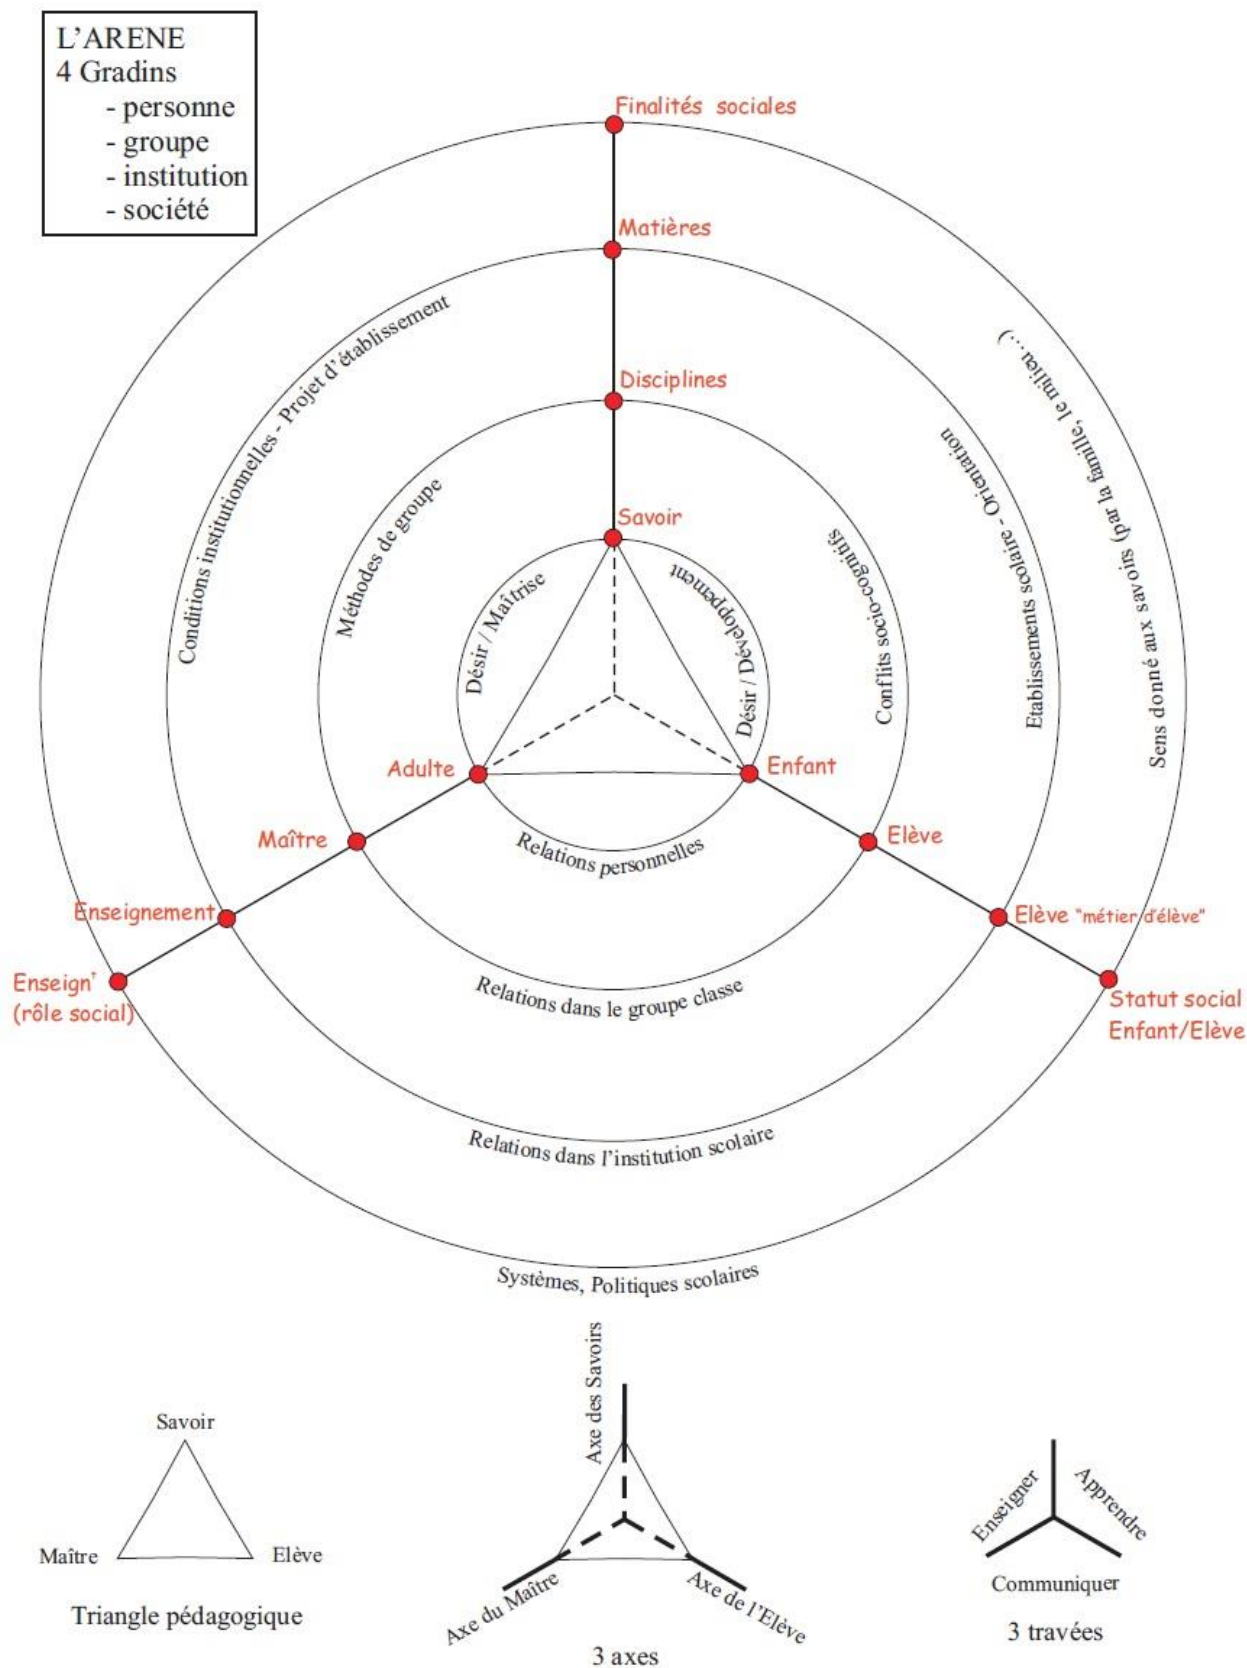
L'ARENE
4 Gradins
- personne
- groupe
- institution
- société

Finalités sociales

Matières

Disciplines

Savoir

Conditions institutionnelles - Projet d'établissement

Méthodes de groupe

Désir / Maîtrise

Désir / Développement

Conflits socio-cognitifs

Etablissements scolaire - Orientation

Sens donné aux savoirs (par la famille, le milieu...)

Adulte

Enfant

Relations personnelles

Maître

Elève

Enseignement

Elève "métier d'élève"

Enseign$^t$
(rôle social)

Statut social
Enfant/Elève

Relations dans le groupe classe

Relations dans l'institution scolaire

Systèmes, Politiques scolaires

Savoir

Maître

Elève

Triangle pédagogique

Axe des Savoirs

Axe du Maître

Axe de l'Elève

3 axes

Enseigner

Apprendre

Communiquer

3 travées